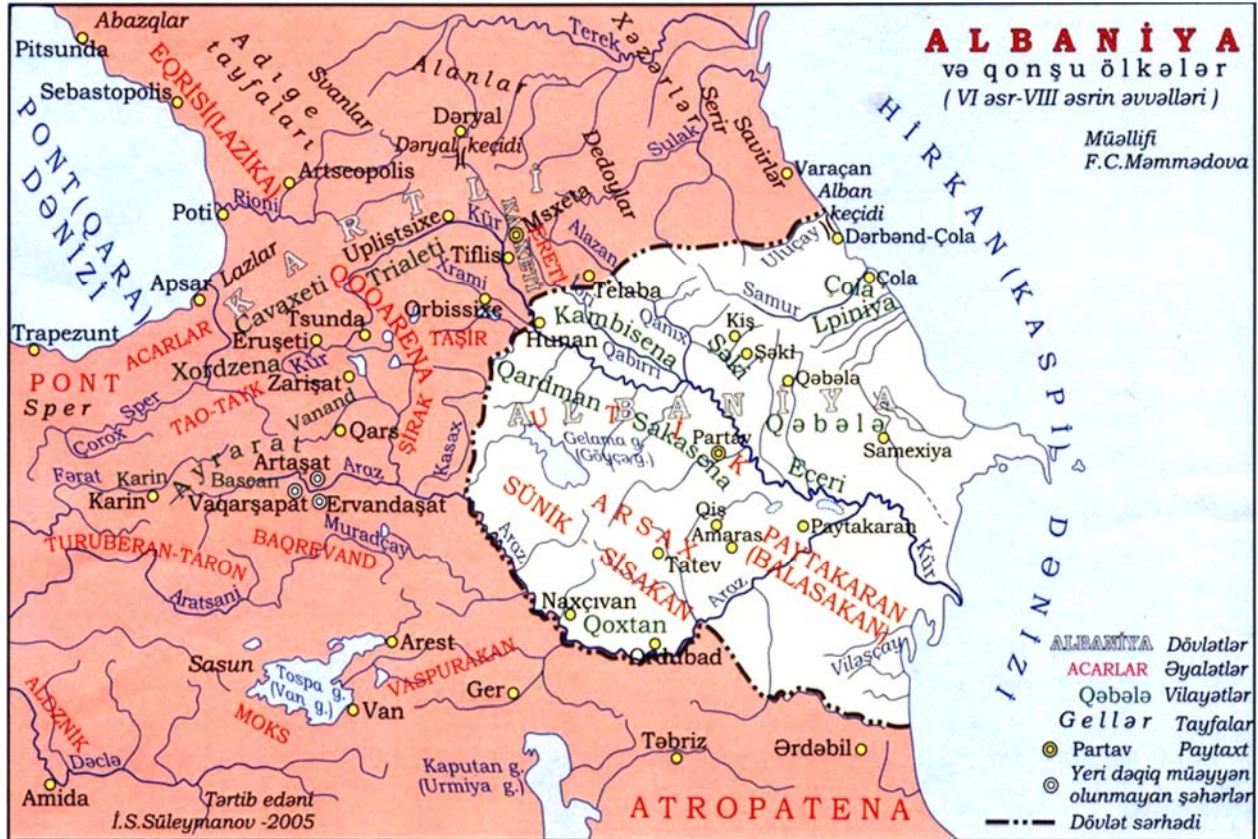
ALBANİYA
və qonşu ölkələr
( VI əsr-VIII əsrin əvvəlləri )

Müəllifi
F.C.Məmmədova

Abazqlar
Pitsunda
Sebastopolis
EQRİSİ(LAZİKA)
Adige tayfaları
Svanlar
Alanlar
Xəzərlər
Terek
Dəryal
Dəryal keçidi
Dedoylar
Serir
Savirlər
Sulak
Varaçan
Alban keçidi
Dərbənd-Çola
HİRKAN(KASPİ) DƏNİZİ
PONT(QARA) DƏNİZİ
Artseopolis
Poti
Rioni
KARTLİ
Uplistsixe
Kür
Msxeta
KAXETİ
ERETİ
Alazan
Ulluçay
Çola
Tiflis
Apsar
Lazlar
Cavaxeti
Trialeti
QOQARENA
Xrami
Orbissixe
Telaba
Samur
Lpiniya
Trapezunt
ACARLAR
Tsunda
Eruşeti
TAŞİR
Kambisena
Qanıx
Kiş
Şəki
Şəkı
Hunan
Qabırrı
Qəbələ
PONT
Xordzena
Kür
Zarişat
Qardman
Sakasena
ALBANİYA
Sper
Çorox
Sper
TAO-TAYK
Vanand
ŞİRAK
Qəbələ
Qars
Kasax
Partav
Samexiya
Ayrarat
Artaşat
Araz
Gelama g. (Göyçəg.)
Fərat
Karin
Basean
Eçeri
Karin
Vaqarşapat
Ervandaşat
SÜNİK - SİSAKAN
ARSAX
Qis
Amaras
Paytakaran
Muradçay
Araz
Tatev
PAYTAKARAN (BALASAKAN)
Kür
TURUBERAN-TARON
BAQREVAND
Aratsani
Naxçıvan
Qoxtan
Araz
Ordubad
Vilasçay
Arest
Sasun
Tospa g. (Van g.)
VASPURAKAN
ALDZNİK
MOKS
Van
Ger
Dəclə
Təbriz
Ərdəbil
Kaputan g. (Urmiya g.)
Amida
Tərtib edəni
İ.S.Süleymanov -2005
ATROPATENA

ALBANİYA Dövlətlər
ACARLAR Əyalətlər
Qəbələ Vilayətlər
Gellər Tayfalar
Partav Paytaxt
Yeri dəqiq müəyyən olunmayan şəhərlər
Dövlət sərhədi